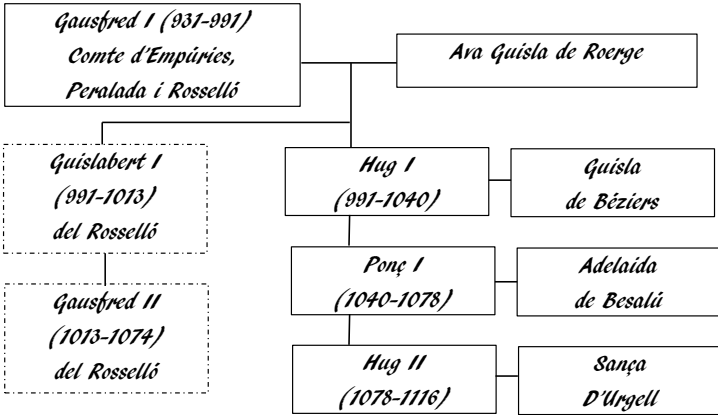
Gausfred I (931-991)
Comte d'Empúries,
Peralada i Rosselló

Ava Guisla de Roerge

Guislabert I
(991-1013)
del Rosselló

Gausfred II
(1013-1074)
del Rosselló

Hug I
(991-1040)

Guisla
de Béziers

Ponç I
(1040-1078)

Adelaida
de Besalú

Hug II
(1078-1116)

Sança
D'Urgell